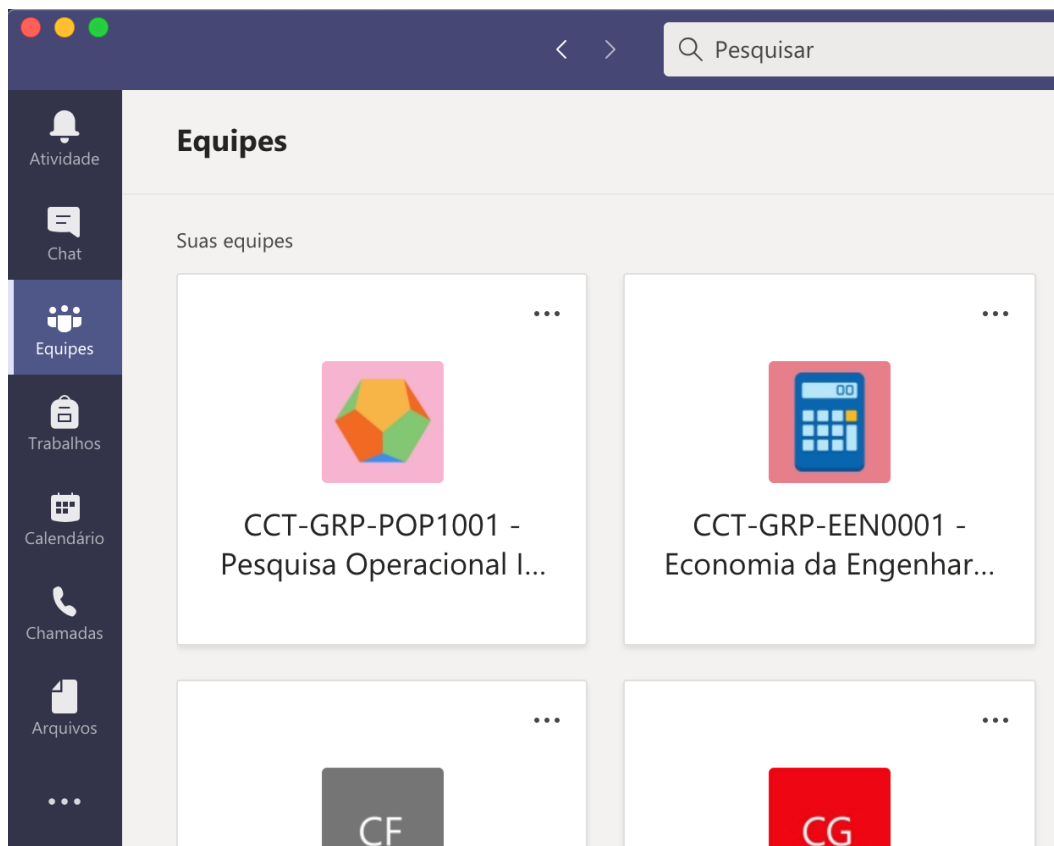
Pesquisar

Atividade

Chat

Equipes

Trabalhos

Calendário

Chamadas

Arquivos

...

Equipes

Suas equipes

...

CCT-GRP-POP1001 - Pesquisa Operacional I...

...

00

CCT-GRP-EEN0001 - Economia da Engenhar...

...

CF

...

CG